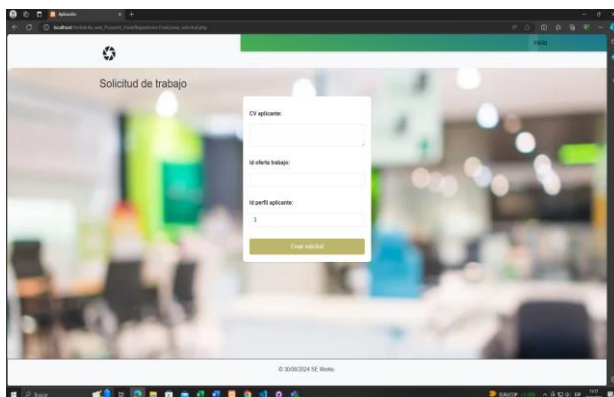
Aplicación

localhost/ambiente_web_Proyecto_Final/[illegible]/solicitud.php

Inicio

Solicitud de trabajo

CV aplicante:

Id oferta trabajo:

Id perfil aplicante:

3

Crear solicitud

© 30/08/2024 SE Works

Buscar

USD/COP